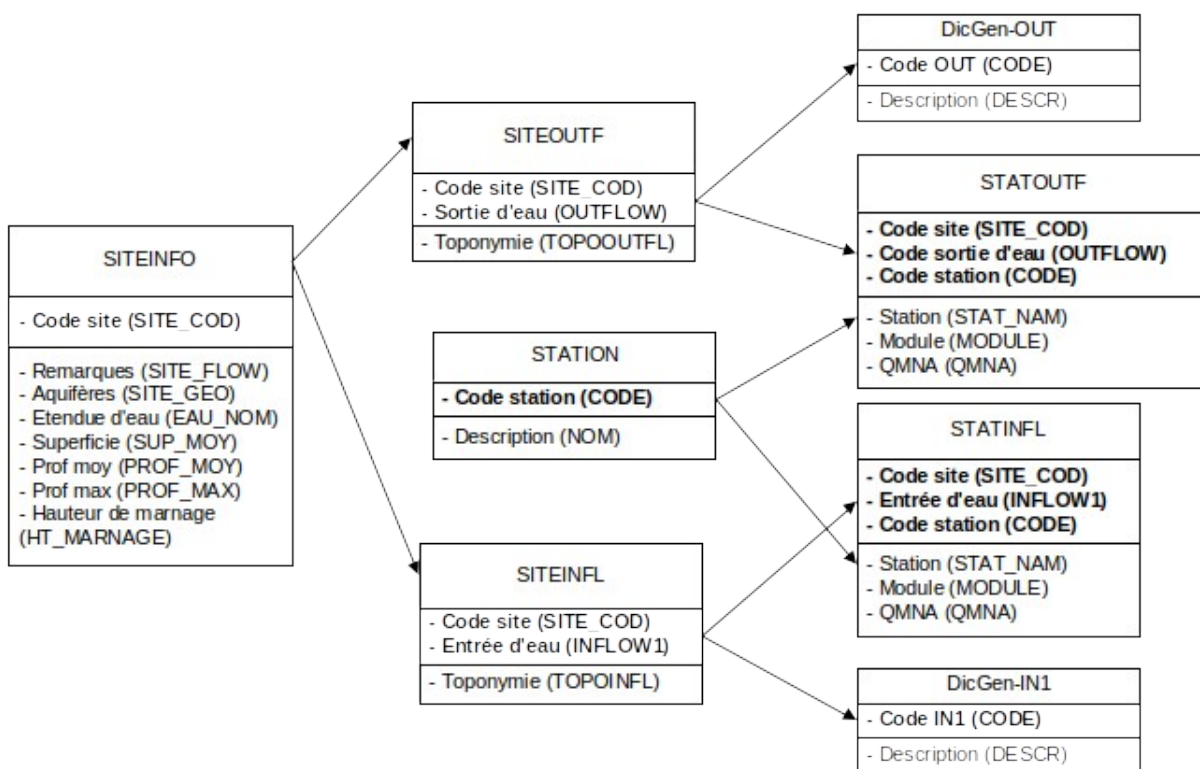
SITEINFO

- Code site (SITE_COD)

- Remarques (SITE_FLOW)
- Aquifères (SITE_GEO)
- Etendue d'eau (EAU_NOM)
- Superficie (SUP_MOY)
- Prof moy (PROF_MOY)
- Prof max (PROF_MAX)
- Hauteur de marnage (HT_MARNAGE)

SITEOUTF

- Code site (SITE_COD)
- Sortie d'eau (OUTFLOW)

- Toponymie (TOPOOUTFL)

STATION

- Code station (CODE)

- Description (NOM)

SITEINFL

- Code site (SITE_COD)
- Entrée d'eau (INFLOW1)

- Toponymie (TOPOINFL)

DicGen-OUT

- Code OUT (CODE)

- Description (DESCR)

STATOUTF

- Code site (SITE_COD)
- Code sortie d'eau (OUTFLOW)
- Code station (CODE)

- Station (STAT_NAM)
- Module (MODULE)
- QMNA (QMNA)

STATINFL

- Code site (SITE_COD)
- Entrée d'eau (INFLOW1)
- Code station (CODE)

- Station (STAT_NAM)
- Module (MODULE)
- QMNA (QMNA)

DicGen-IN1

- Code IN1 (CODE)

- Description (DESCR)